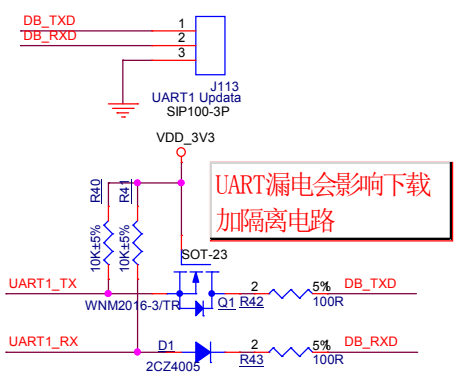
DB_TXD
DB_RXD
1
2
3
J113
UART1 Updata
SIP100-3P

VDD_3V3

UART漏电会影响下载加隔离电路

R40
R41
10K±5%
10K±5%
SOT-23
UART1_TX
WNM2016-3/TR
Q1
2
R42
5%
100R
DB_TXD

UART1_RX
D1
2CZ4005
2
R43
5%
100R
DB_RXD